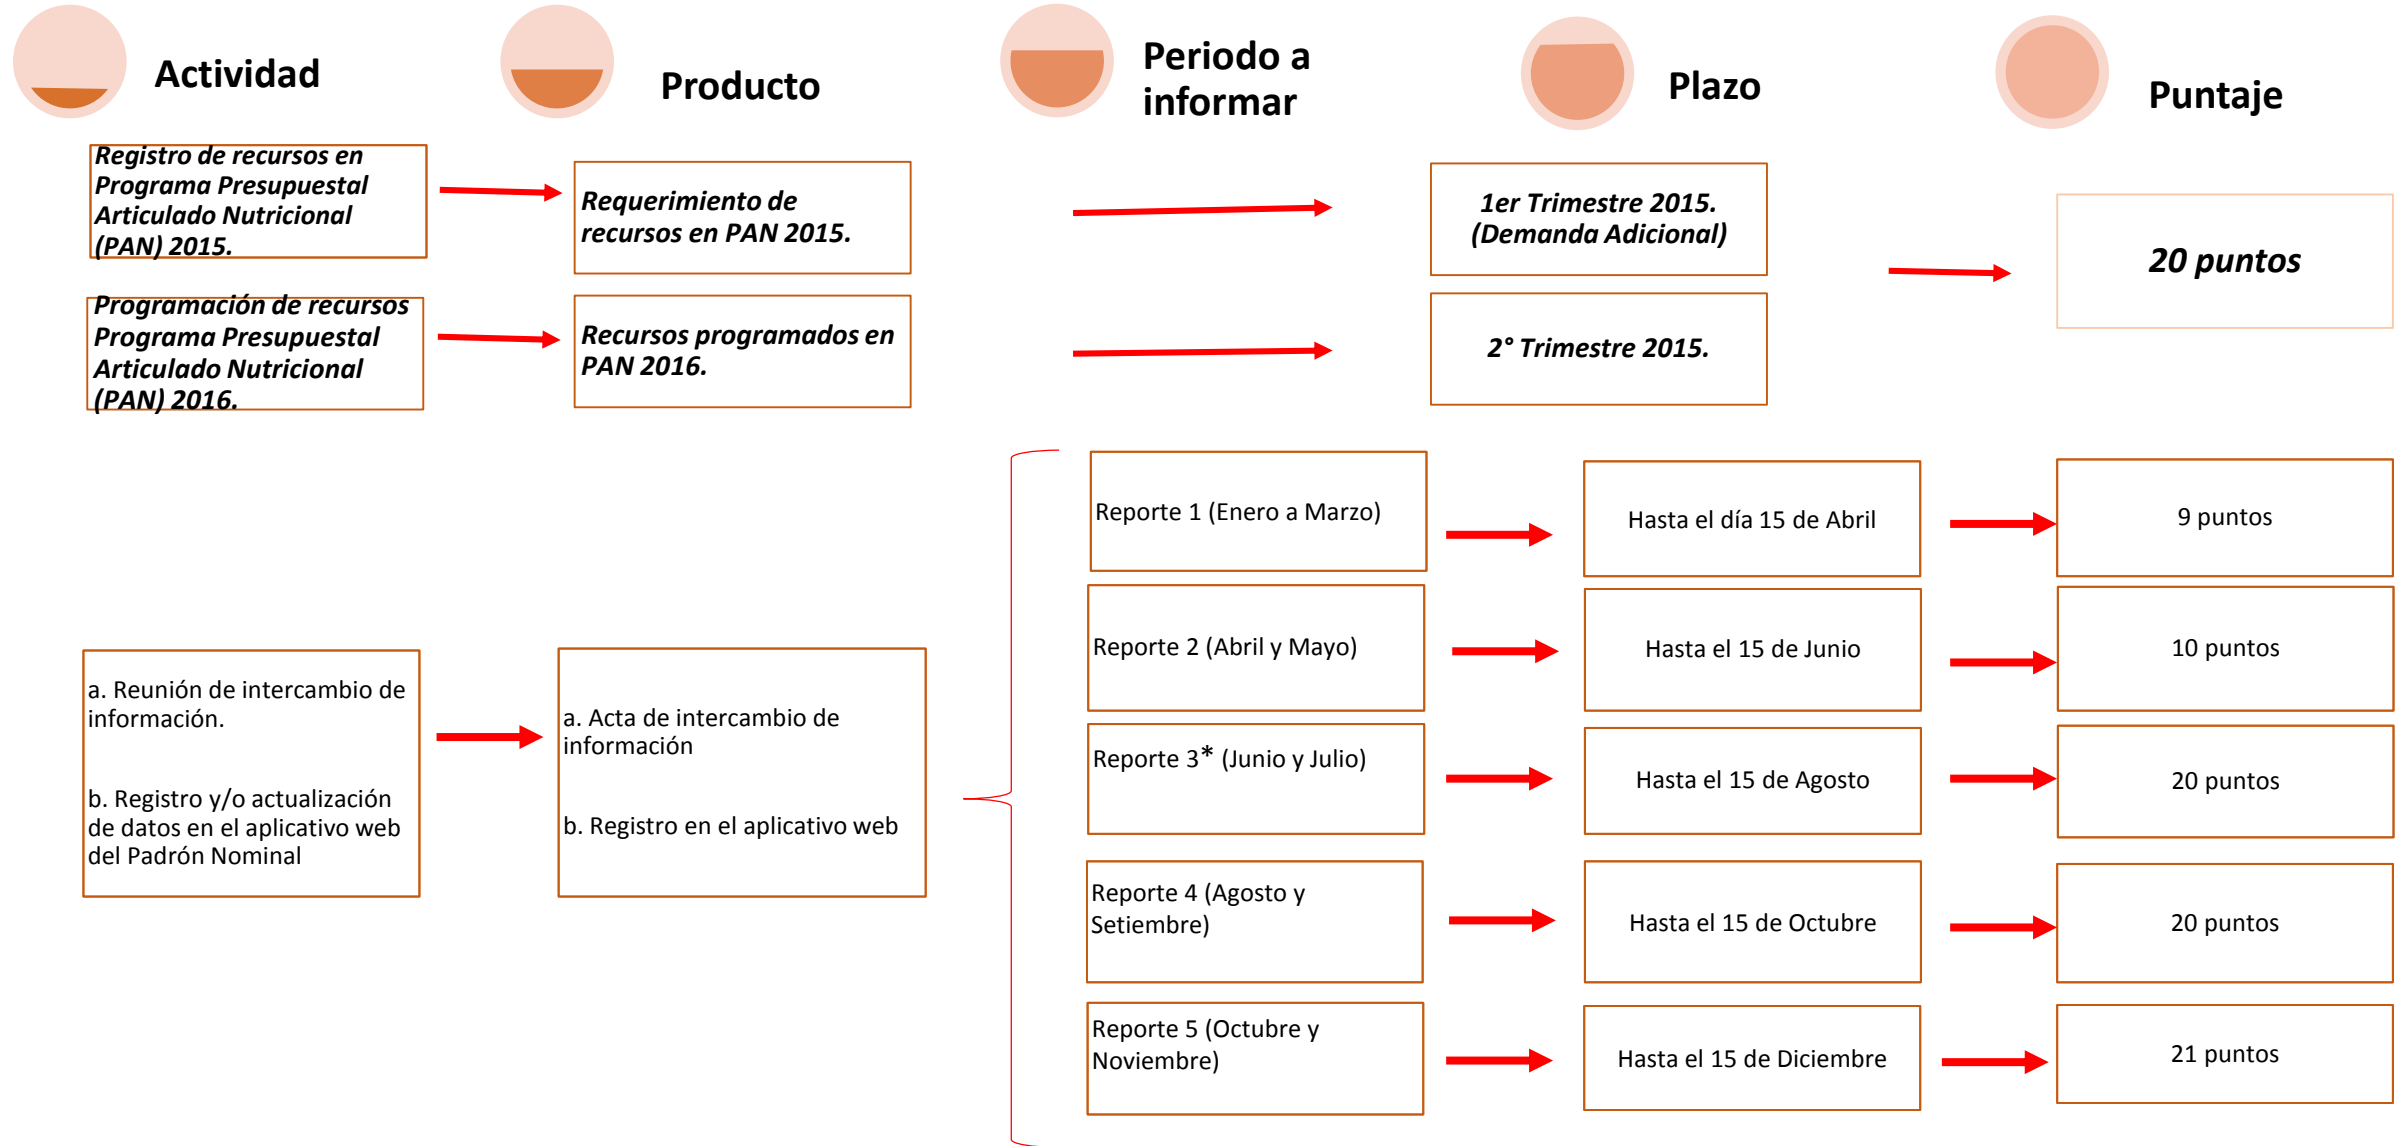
Actividad

Producto

Periodo a informar

Plazo

Puntaje

Registro de recursos en Programa Presupuestal Articulado Nutricional (PAN) 2015.

Requerimiento de recursos en PAN 2015.

1er Trimestre 2015. (Demanda Adicional)

20 puntos

Programación de recursos Programa Presupuestal Articulado Nutricional (PAN) 2016.

Recursos programados en PAN 2016.

2° Trimestre 2015.

Reporte 1 (Enero a Marzo)

Hasta el día 15 de Abril

9 puntos

Reporte 2 (Abril y Mayo)

Hasta el 15 de Junio

10 puntos

a. Reunión de intercambio de información.

b. Registro y/o actualización de datos en el aplicativo web del Padrón Nominal

a. Acta de intercambio de información

b. Registro en el aplicativo web

Reporte 3* (Junio y Julio)

Hasta el 15 de Agosto

20 puntos

Reporte 4 (Agosto y Setiembre)

Hasta el 15 de Octubre

20 puntos

Reporte 5 (Octubre y Noviembre)

Hasta el 15 de Diciembre

21 puntos